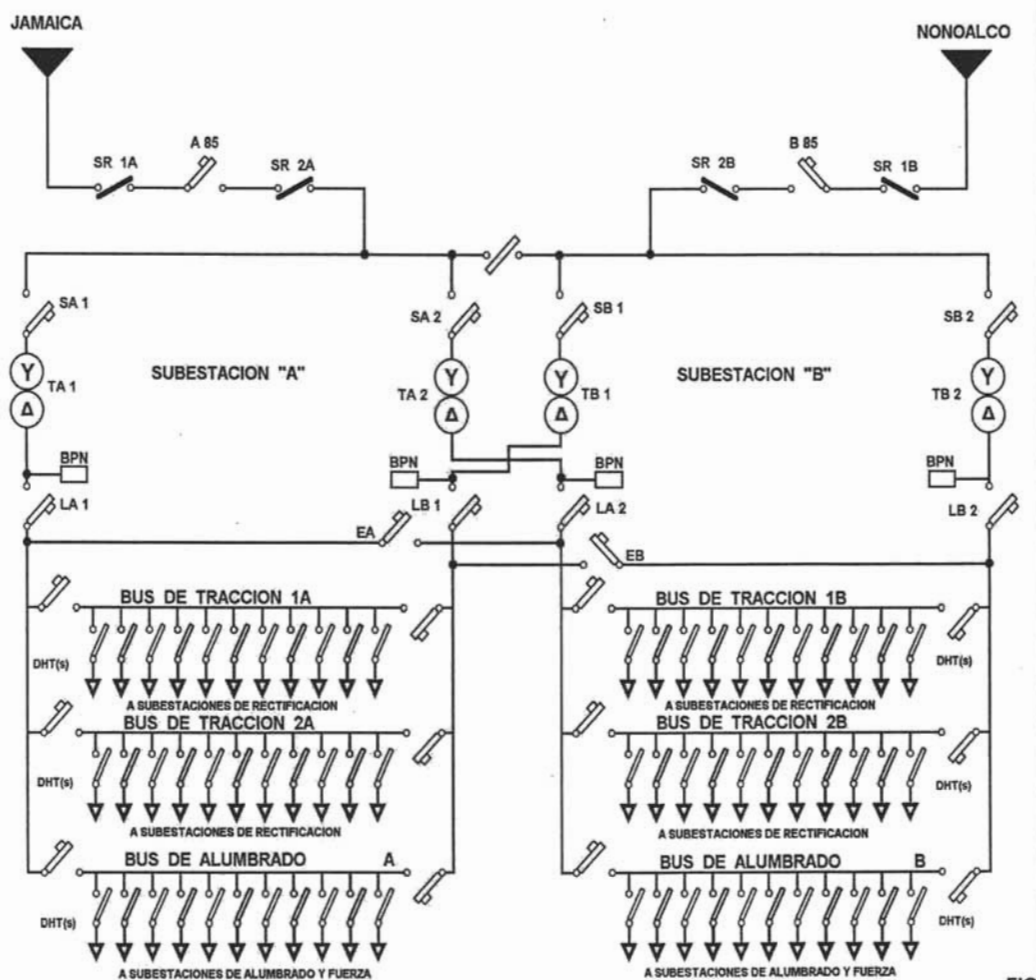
JAMAICA

NONOALCO

SR 1A

A 85

SR 2A

SR 2B

B 85

SR 1B

SA 1

SA 2

SB 1

SB 2

Y

Δ

TA 1

SUBESTACION "A"

Y

Δ

TA 2

Y

Δ

TB 1

SUBESTACION "B"

Y

Δ

TB 2

BPN

BPN

BPN

BPN

LA 1

LB 1

LA 2

LB 2

EA

EB

BUS DE TRACCION 1A

DHT(s)

A SUBESTACIONES DE RECTIFICACION

BUS DE TRACCION 2A

DHT(s)

A SUBESTACIONES DE RECTIFICACION

BUS DE ALUMBRADO A

DHT(s)

A SUBESTACIONES DE ALUMBRADO Y FUERZA

BUS DE TRACCION 1B

DHT(s)

A SUBESTACIONES DE RECTIFICACION

BUS DE TRACCION 2B

DHT(s)

A SUBESTACIONES DE RECTIFICACION

BUS DE ALUMBRADO B

DHT(s)

A SUBESTACIONES DE ALUMBRADO Y FUERZA